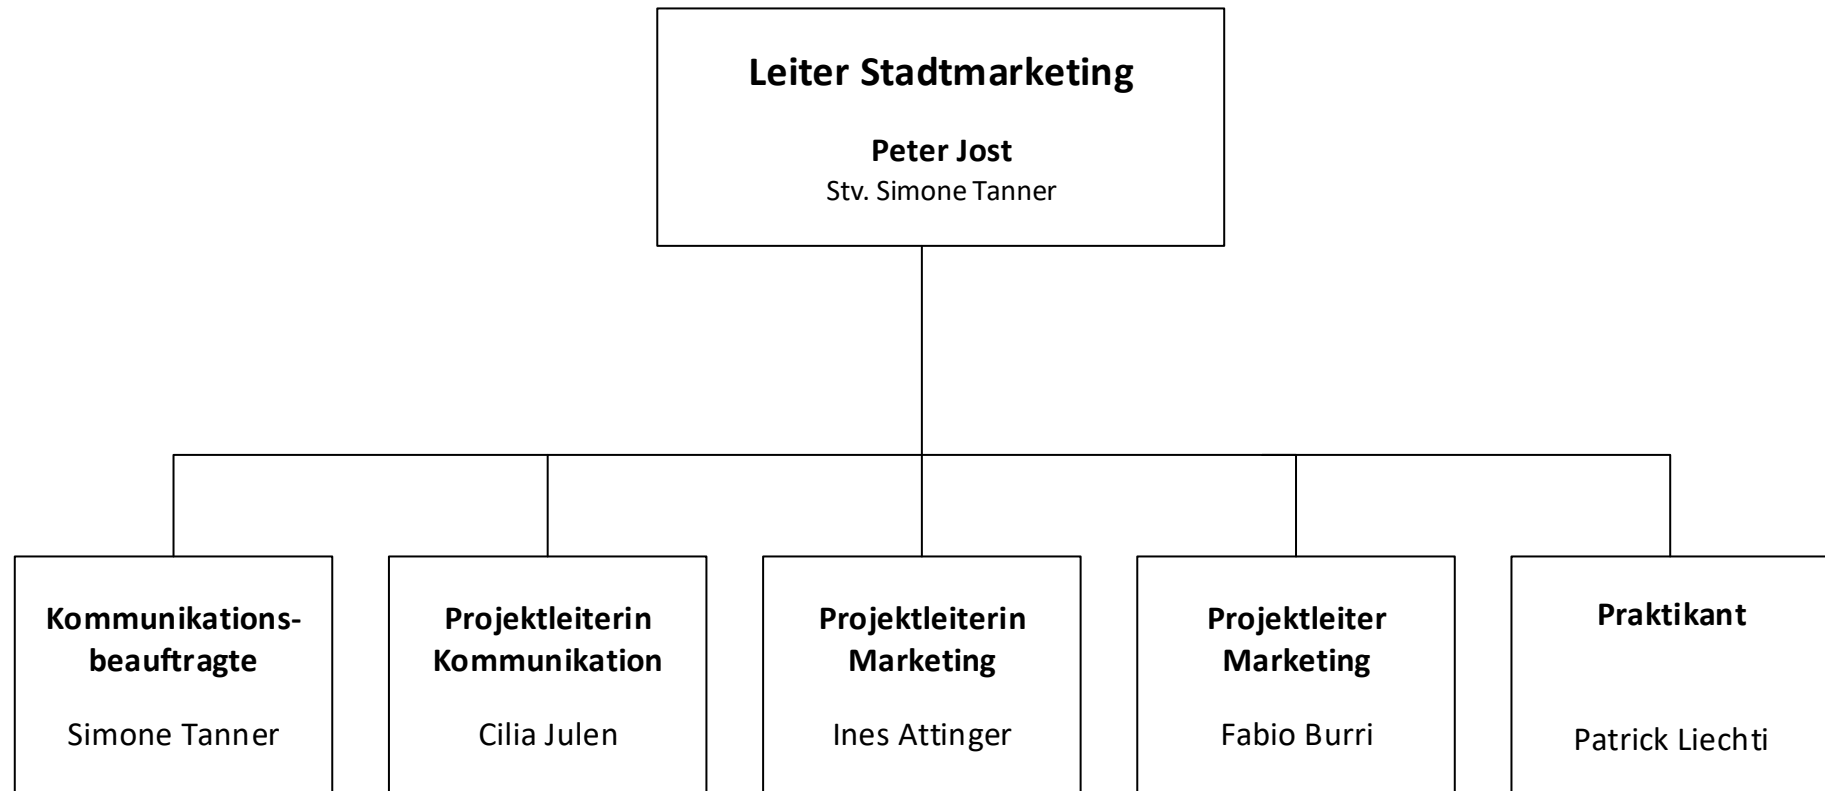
Leiter Stadtmarketing

Peter Jost
Stv. Simone Tanner

Kommunikations-beauftragte

Simone Tanner

Projektleiterin Kommunikation

Cilia Julen

Projektleiterin Marketing

Ines Attinger

Projektleiter Marketing

Fabio Burri

Praktikant

Patrick Liechti